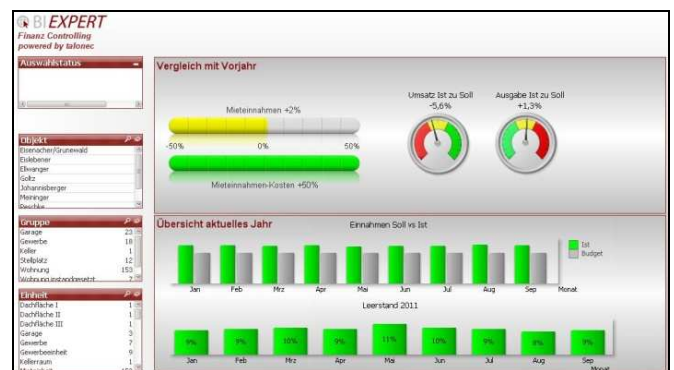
BI EXPERT
Finanz Controlling
powered by talonec

Auswahlstatus

Objekt
Eisenacher/Grunewald
Eislebener
Ellwanger
Goltz
Johannisberger
Meininger

Gruppe
Garage 23
Gewerbe 18
Keller 1
Stellplatz 12
Wohnung 153
Wohnung instandgesetzt 3

Einheit
Dachfläche I 1
Dachfläche II 1
Dachfläche III 1
Garage 3
Gewerbe 7
Gewerbeeinheit 9
Kellerraum 1

Vergleich mit Vorjahr

Mieteinnahmen +2%
-50% 0% 50%
Mieteinnahmen-Kosten +50%

Umsatz Ist zu Soll
-5,6%

Ausgabe Ist zu Soll
+1,3%

Übersicht aktuelles Jahr

Einnahmen Soll vs Ist
Ist
Budget
Jan Feb Mrz Apr Mai Jun Jul Aug Sep Monat

Leerstand 2011
9% 9% 10% 9% 11% 10% 9% 8% 9%
Jan Feb Mrz Apr Mai Jun Jul Aug Sep Monat